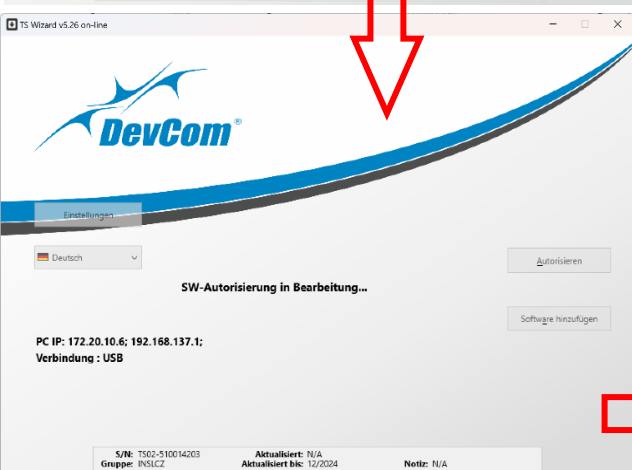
TS Wizard v5.26 on-line

DevCom®

Einstellungen

Deutsch

Autorisieren

SW-Autorisierung in Bearbeitung...

Software hinzufügen

PC IP: 172.20.10.6; 192.168.137.1;
Verbindung : USB

S/N: TS02-510014203
Gruppe: INSLCZ
Aktualisiert: N/A
Aktualisiert bis: 12/2024
Notiz: N/A